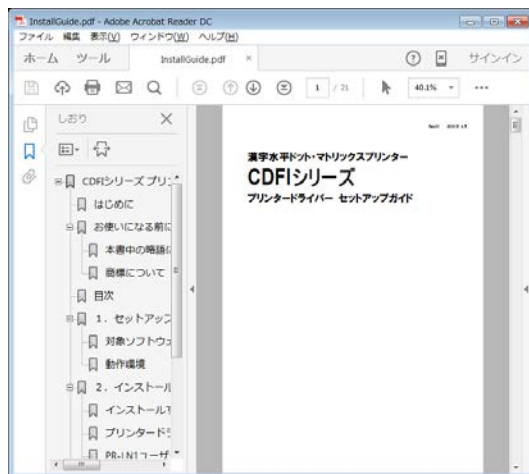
InstallGuide.pdf - Adobe Acrobat Reader DC

ファイル 編集 表示(V) ウィンドウ(W) ヘルプ(H)

ホーム ツール InstallGuide.pdf × サインイン

1 / 21 40.1%

しおり

CDFIシリーズ プリ

はじめに

お使いになる前に

本書中の略語

商標について

目次

1. セットアップ

対象ソフトウ

動作環境

2. インストール

インストール

プリンタードラ

PR-IN1ユーザ

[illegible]

漢字水平ドット・マトリックスプリンター

CDFIシリーズ

プリンタードライバー セットアップガイド